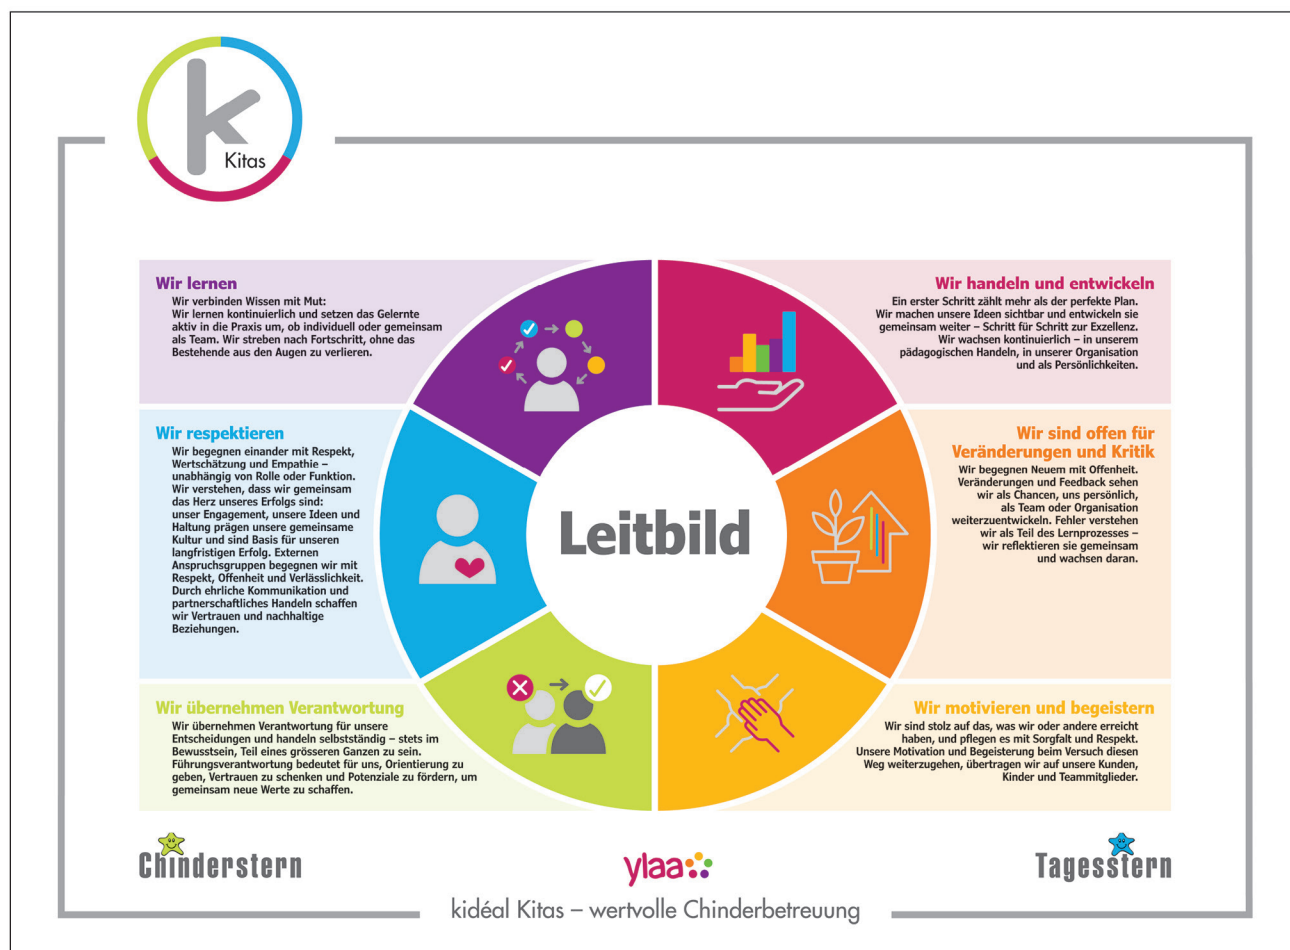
k
Kitas

Wir lernen
Wir verbinden Wissen mit Mut:
Wir lernen kontinuierlich und setzen das Gelernte aktiv in die Praxis um, ob individuell oder gemeinsam als Team. Wir streben nach Fortschritt, ohne das Bestehende aus den Augen zu verlieren.

Wir handeln und entwickeln
Ein erster Schritt zählt mehr als der perfekte Plan. Wir machen unsere Ideen sichtbar und entwickeln sie gemeinsam weiter – Schritt für Schritt zur Exzellenz. Wir wachsen kontinuierlich – in unserem pädagogischen Handeln, in unserer Organisation und als Persönlichkeiten.

Wir respektieren
Wir begegnen einander mit Respekt, Wertschätzung und Empathie – unabhängig von Rolle oder Funktion. Wir verstehen, dass wir gemeinsam das Herz unseres Erfolgs sind: unser Engagement, unsere Ideen und Haltung prägen unsere gemeinsame Kultur und sind Basis für unseren langfristigen Erfolg. Externen Anspruchsgruppen begegnen wir mit Respekt, Offenheit und Verlässlichkeit. Durch ehrliche Kommunikation und partnerschaftliches Handeln schaffen wir Vertrauen und nachhaltige Beziehungen.

Leitbild

Wir sind offen für Veränderungen und Kritik
Wir begegnen Neuem mit Offenheit. Veränderungen und Feedback sehen wir als Chancen, uns persönlich, als Team oder Organisation weiterzuentwickeln. Fehler verstehen wir als Teil des Lernprozesses – wir reflektieren sie gemeinsam und wachsen daran.

Wir übernehmen Verantwortung
Wir übernehmen Verantwortung für unsere Entscheidungen und handeln selbstständig – stets im Bewusstsein, Teil eines grösseren Ganzen zu sein. Führungsverantwortung bedeutet für uns, Orientierung zu geben, Vertrauen zu schenken und Potenziale zu fördern, um gemeinsam neue Werte zu schaffen.

Wir motivieren und begeistern
Wir sind stolz auf das, was wir oder andere erreicht haben, und pflegen es mit Sorgfalt und Respekt. Unsere Motivation und Begeisterung beim Versuch diesen Weg weiterzugehen, übertragen wir auf unsere Kunden, Kinder und Teammitglieder.

Chinderstern
ylaa
Tagesstern

kidéal Kitas – wertvolle Chinderbetreuung